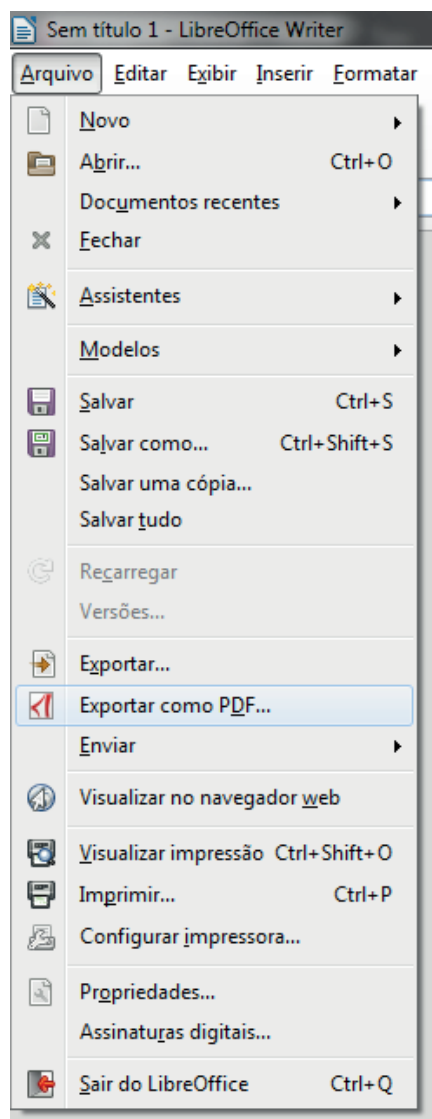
Sem título 1 - LibreOffice Writer

Arquivo Editar Exibir Inserir Formatar

Novo
Abrir... Ctrl+O
Documentos recentes
Fechar
Assistentes
Modelos
Salvar Ctrl+S
Salvar como... Ctrl+Shift+S
Salvar uma cópia...
Salvar tudo
Recarregar
Versões...
Exportar...
Exportar como PDF...
Enviar
Visualizar no navegador web
Visualizar impressão Ctrl+Shift+O
Imprimir... Ctrl+P
Configurar impressora...
Propriedades...
Assinaturas digitais...
Sair do LibreOffice Ctrl+Q